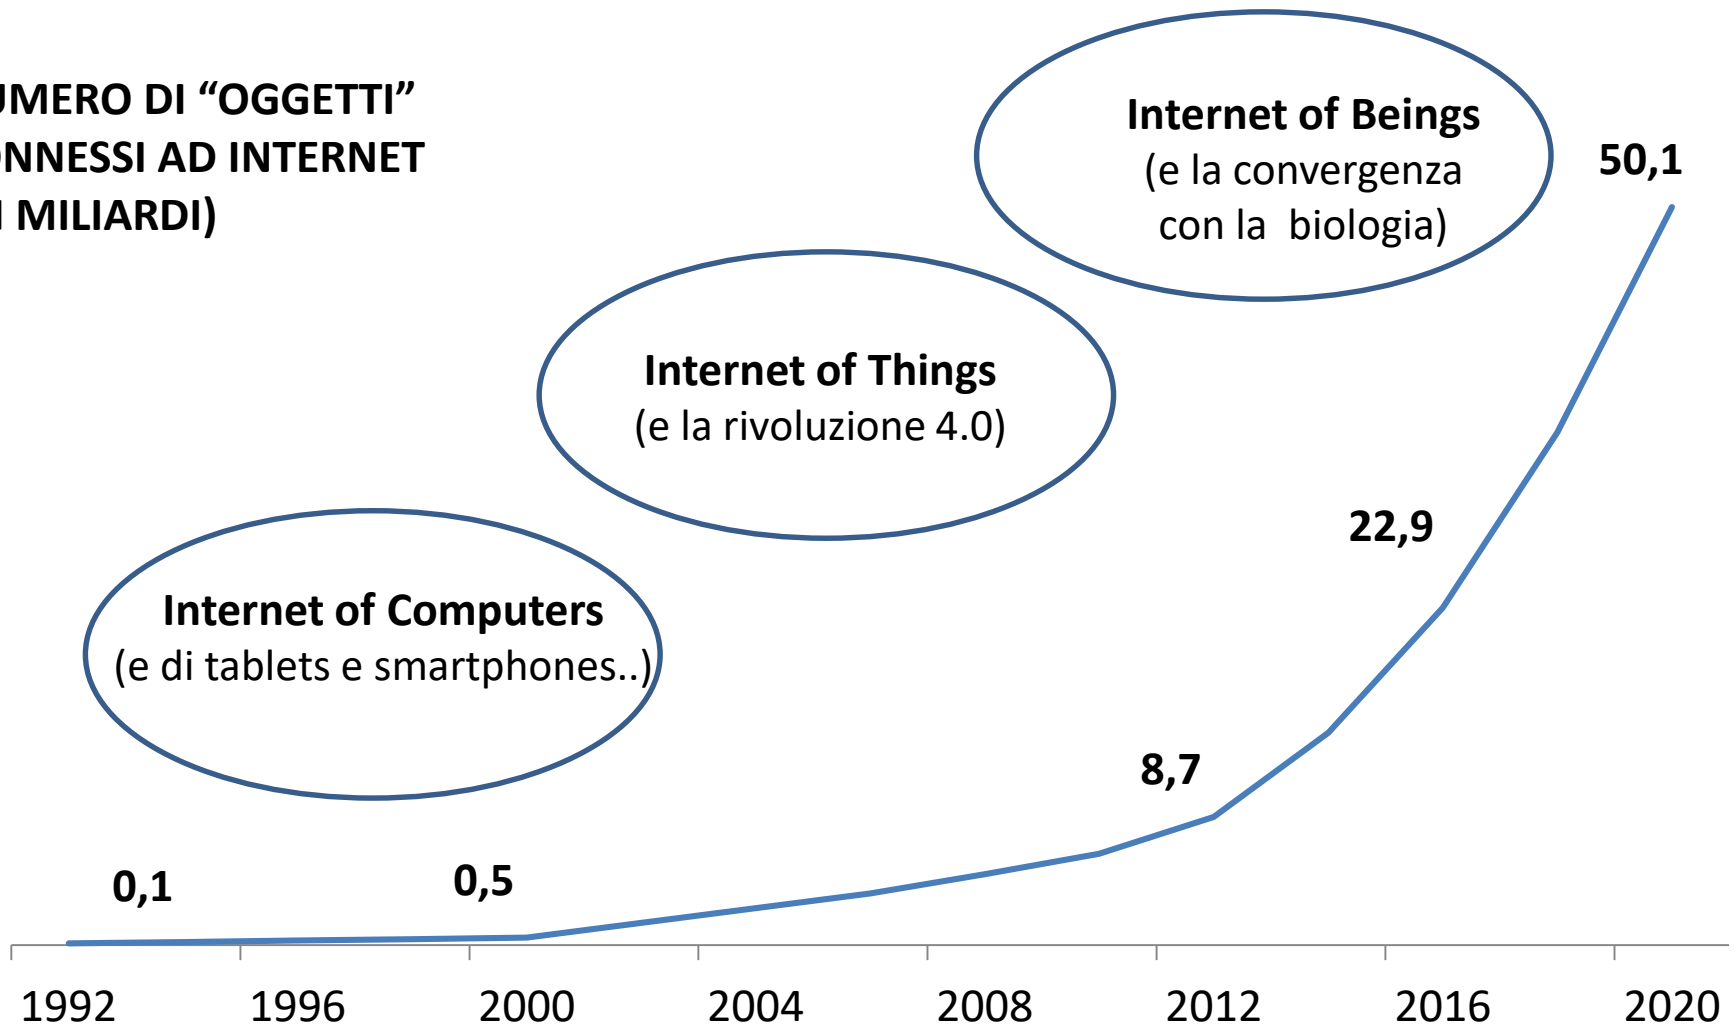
UMERO DI “OGGETTI” ONNESSI AD INTERNET I MILIARDI)

Internet of Beings
(e la convergenza con la biologia)

50,1

Internet of Things
(e la rivoluzione 4.0)

22,9

Internet of Computers
(e di tablets e smartphones..)

8,7

0,1

0,5

1992 1996 2000 2004 2008 2012 2016 2020